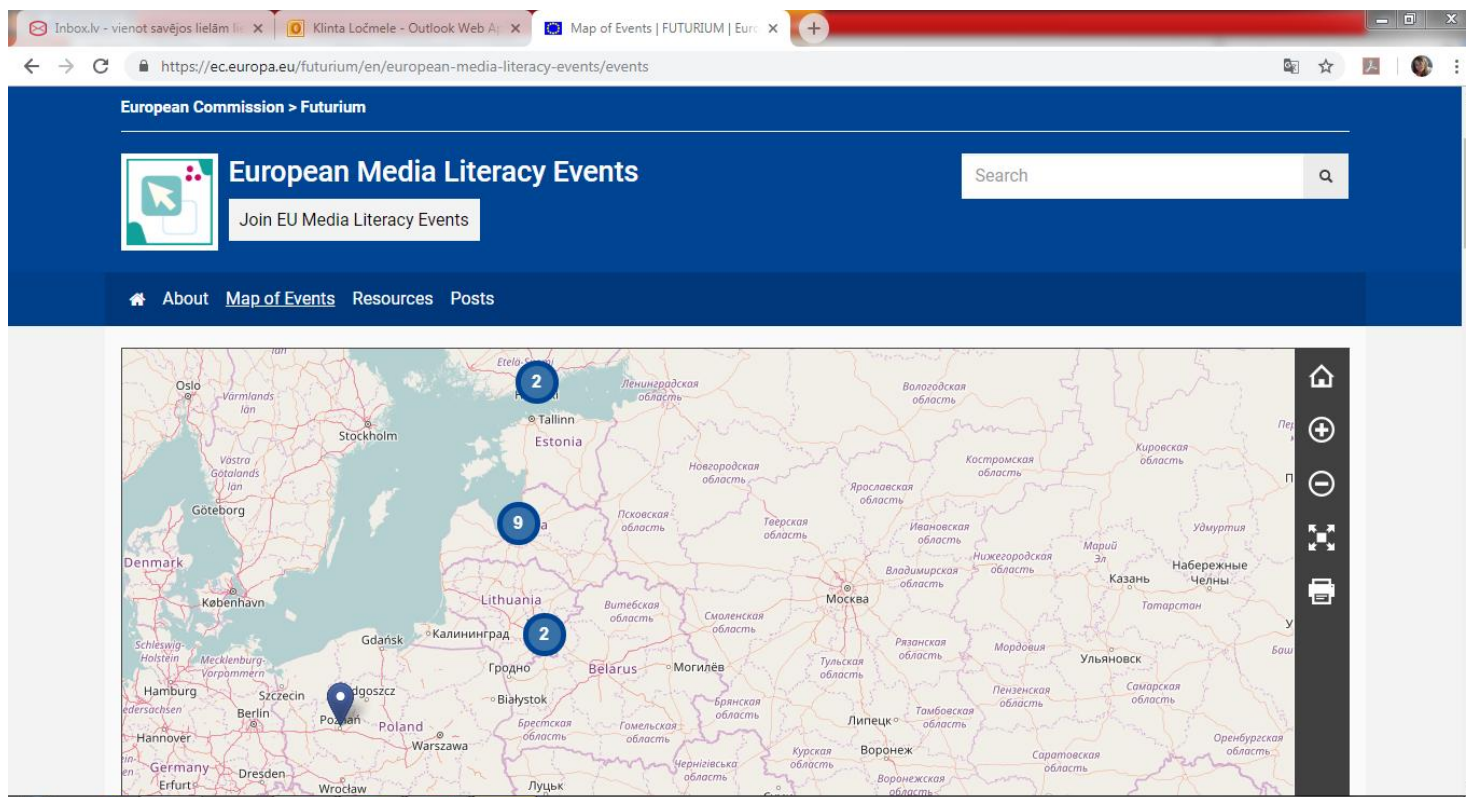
Inbox.lv - vienot savējos lielām lie ×
Klinta Ločmele - Outlook Web Ap ×
Map of Events | FUTURIUM | Euro ×

https://ec.europa.eu/futurium/en/european-media-literacy-events/events

European Commission > Futurium

European Media Literacy Events

Join EU Media Literacy Events

Search

About Map of Events Resources Posts

Etela-Suomi
2
Oslo
Värmlands län
Stockholm
Tallinn
Estonia
Ленинградская область
Вологодская область
Кировская область
Västra Götalands län
Göteborg
Новгородская область
Костромская область
Ярославская область
9
Псковская область
Тверская область
Ивановская область
Удмуртия
Denmark
Марий Эл
Нижегородская область
Владимирская область
Набережные Челны
Казань
København
Lithuania
Москва
Татарстан
Витебская область
Смоленская область
Schleswig-Holstein
Gdańsk
Калининград
2
Mecklenburg-Vorpommern
Рязанская область
Мордовия
Гродно
Belarus
Могилёв
Тульская область
Ульяновск
Hamburg
Szczecin
Bydgoszcz
Białystok
Пензенская область
Самарская область
Berlin
Брянская область
Poznań
Poland
Брестская область
Гомельская область
Липецк
Тамбовская область
Hannover
Warszawa
Курская область
Воронеж
Саратовская область
Оренбургская область
Germany
Dresden
Чернігівська область
Воронежская область
Erfurt
Wrocław
Луцьк